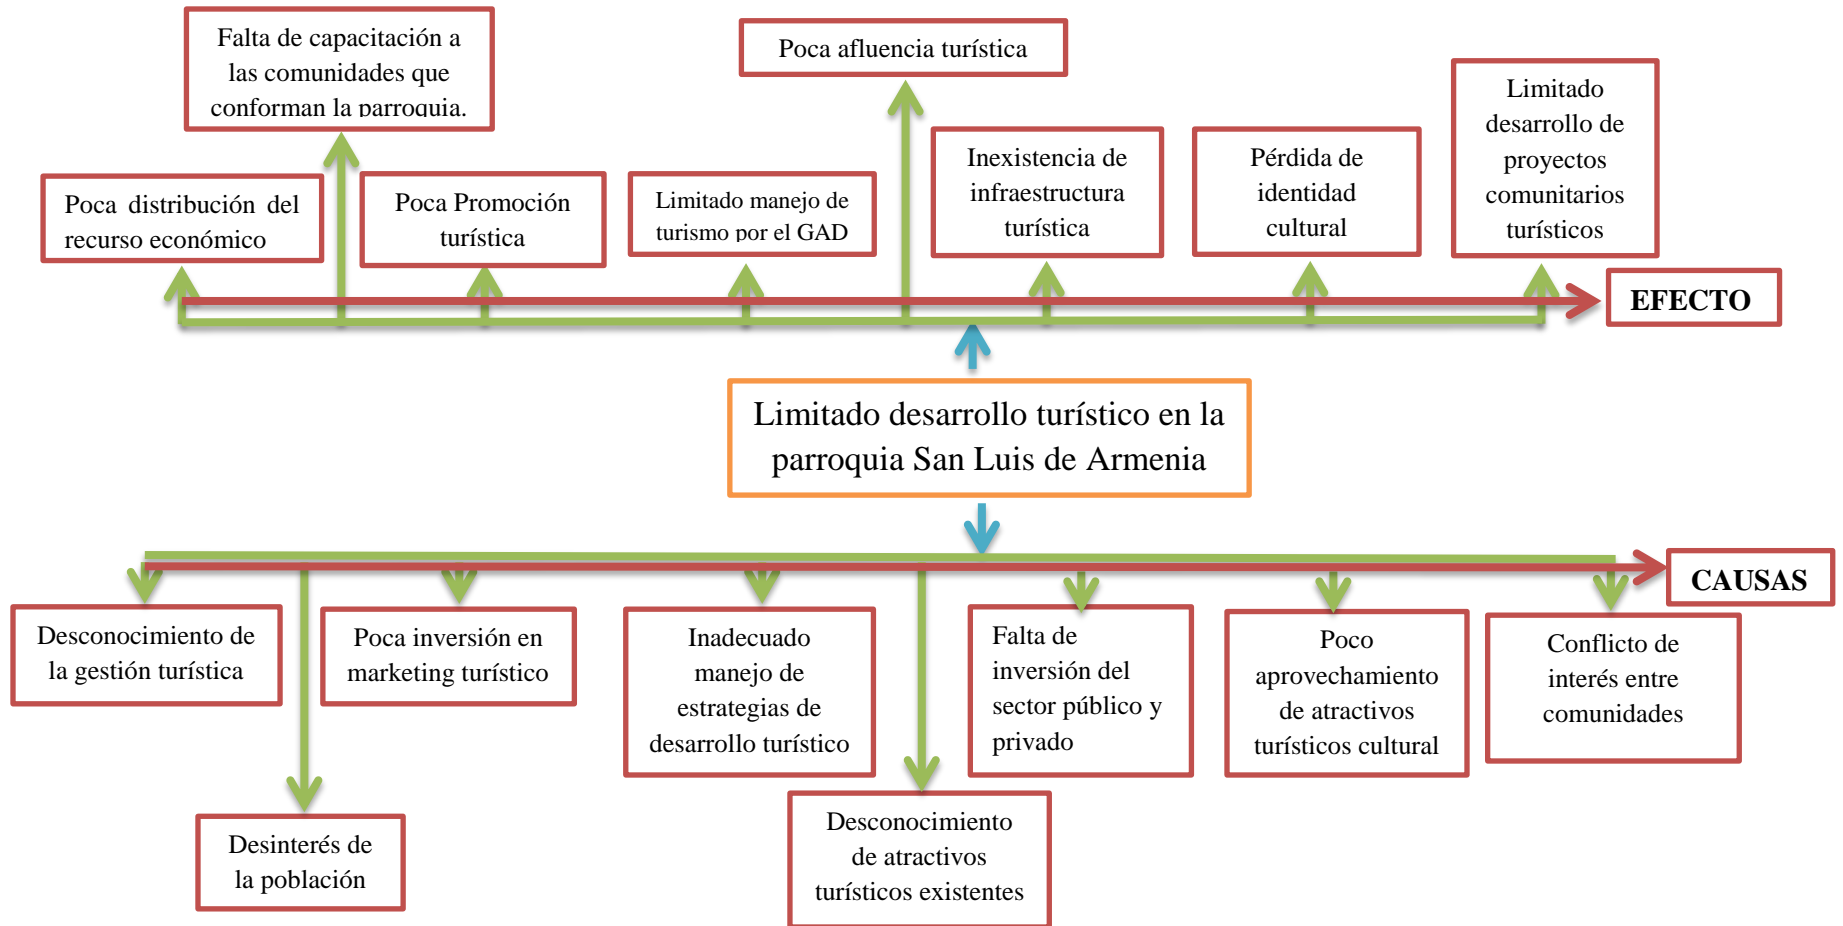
Falta de capacitación a las comunidades que conforman la parroquia.

Poca afluencia turística

Limitado desarrollo de proyectos comunitarios turísticos

Poca distribución del recurso económico

Poca Promoción turística

Limitado manejo de turismo por el GAD

Inexistencia de infraestructura turística

Pérdida de identidad cultural

EFECTO

Limitado desarrollo turístico en la parroquia San Luis de Armenia

CAUSAS

Desconocimiento de la gestión turística

Poca inversión en marketing turístico

Inadecuado manejo de estrategias de desarrollo turístico

Falta de inversión del sector público y privado

Poco aprovechamiento de atractivos turísticos cultural

Conflicto de interés entre comunidades

Desinterés de la población

Desconocimiento de atractivos turísticos existentes